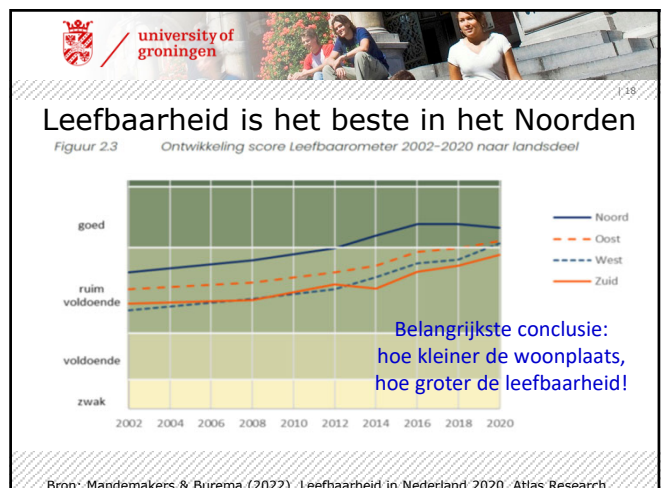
university of groningen

| 18

Leefbaarheid is het beste in het Noorden

Figuur 2.3 Ontwikkeling score Leefbaarometer 2002-2020 naar landsdeel

goed

ruim voldoende

voldoende

zwak

2002 2004 2006 2008 2010 2012 2014 2016 2018 2020

Noord
Oost
West
Zuid

Belangrijkste conclusie: hoe kleiner de woonplaats, hoe groter de leefbaarheid!

Bron: Mandemakers & Burema (2022). Leefbaarheid in Nederland 2020. Atlas Research